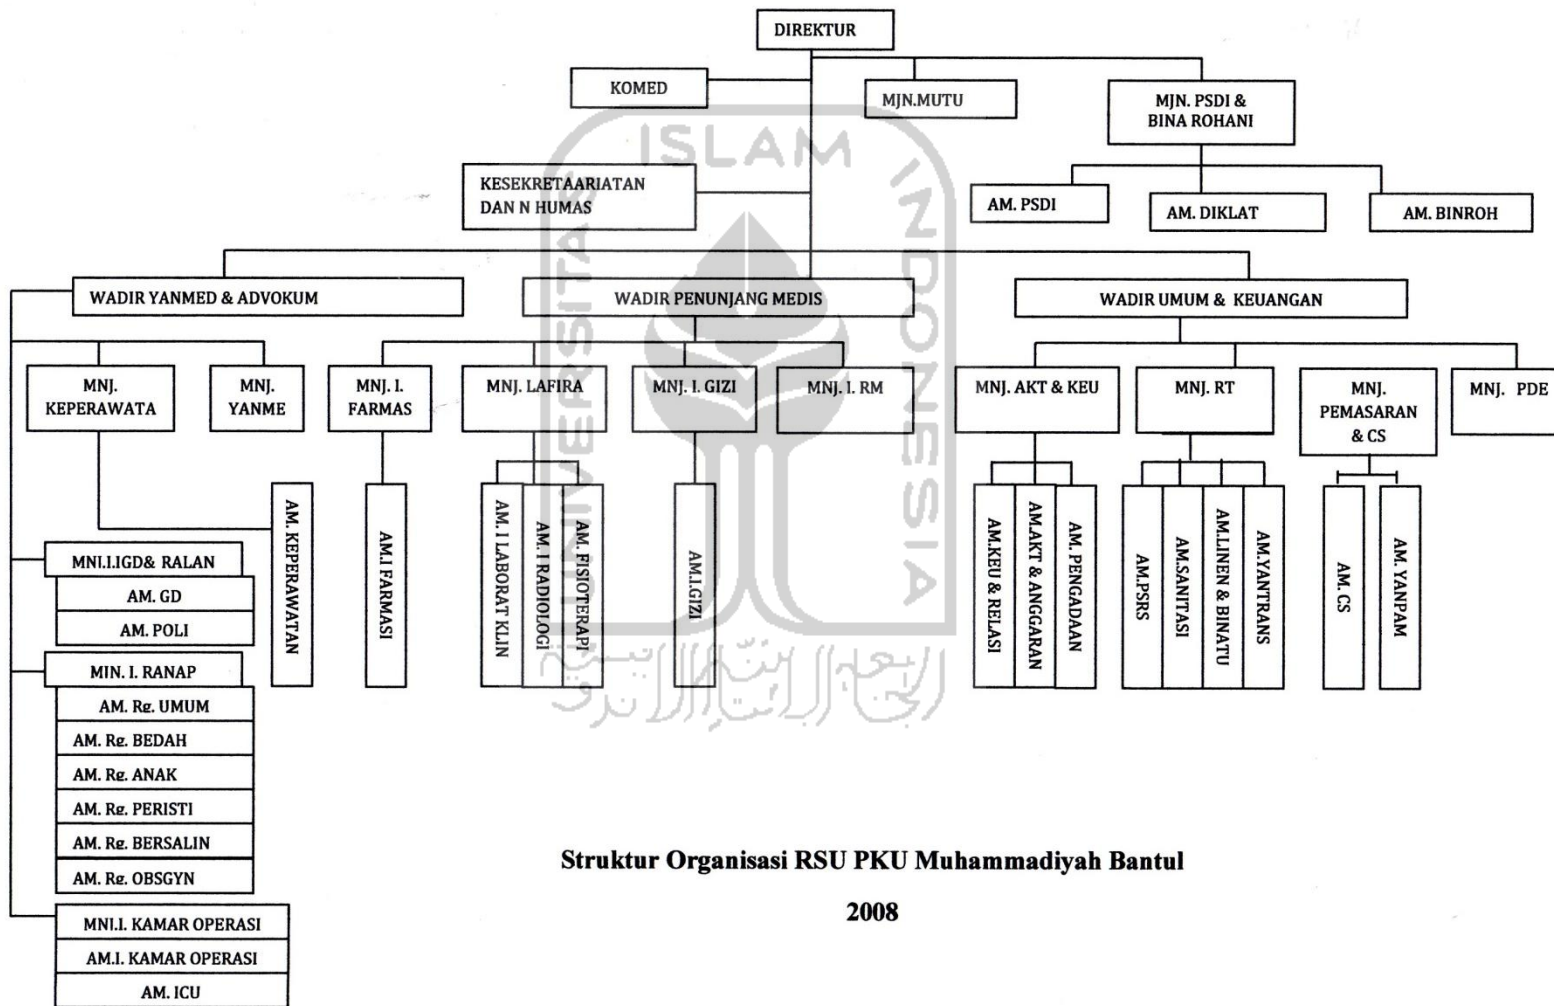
DIREKTUR

KOMED

MJN.MUTU

MJN. PSDI & BINA ROHANI

KESEKRETAARIATAN DAN N HUMAS

AM. PSDI

AM. DIKLAT

AM. BINROH

WADIR YANMED & ADVOKUM

WADIR PENUNJANG MEDIS

WADIR UMUM & KEUANGAN

MNJ. KEPERAWATA

MNJ. YANME

MNJ. I. FARMAS

MNJ. LAFIRA

MNJ. I. GIZI

MNJ. I. RM

MNJ. AKT & KEU

MNJ. RT

MNJ. PEMASARAN & CS

MNJ. PDE

AM. KEPERAWATAN

AM.I FARMASI

AM. I LABORAT KLIN

AM. I RADIOLOGI

AM. FISIOTERAPI

AM.I.GIZI

AM.KEU & RELASI

AM.AKT & ANGGARAN

AM. PENGADAAN

AM.PSRS

AM.SANITASI

AM.LINEN & BINATU

AM.YANTRANS

AM. CS

AM. YANPAM

MNJ.I.IGD& RALAN

AM. GD

AM. POLI

MIN. I. RANAP

AM. Rg. UMUM

AM. Rg. BEDAH

AM. Rg. ANAK

AM. Rg. PERISTI

AM. Rg. BERSALIN

AM. Rg. OBSGYN

MNJ.I. KAMAR OPERASI

AM.I. KAMAR OPERASI

AM. ICU

ISLAM INDONESIA

Struktur Organisasi RSU PKU Muhammadiyah Bantul

2008